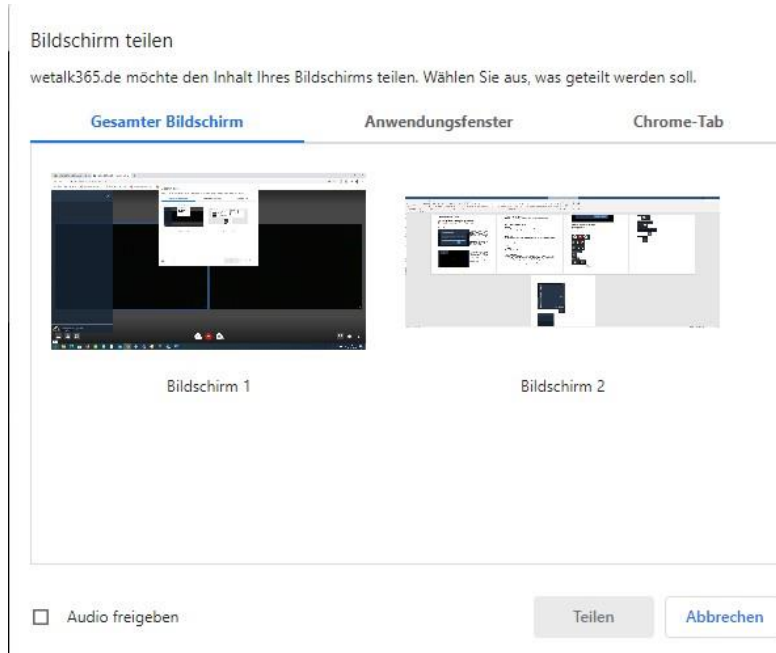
Bildschirm teilen

wetalk365.de möchte den Inhalt Ihres Bildschirms teilen. Wählen Sie aus, was geteilt werden soll.

Gesamter Bildschirm

Anwendungsfenster

Chrome-Tab

Bildschirm 1

Bildschirm 2

Audio freigeben

Teilen

Abbrechen